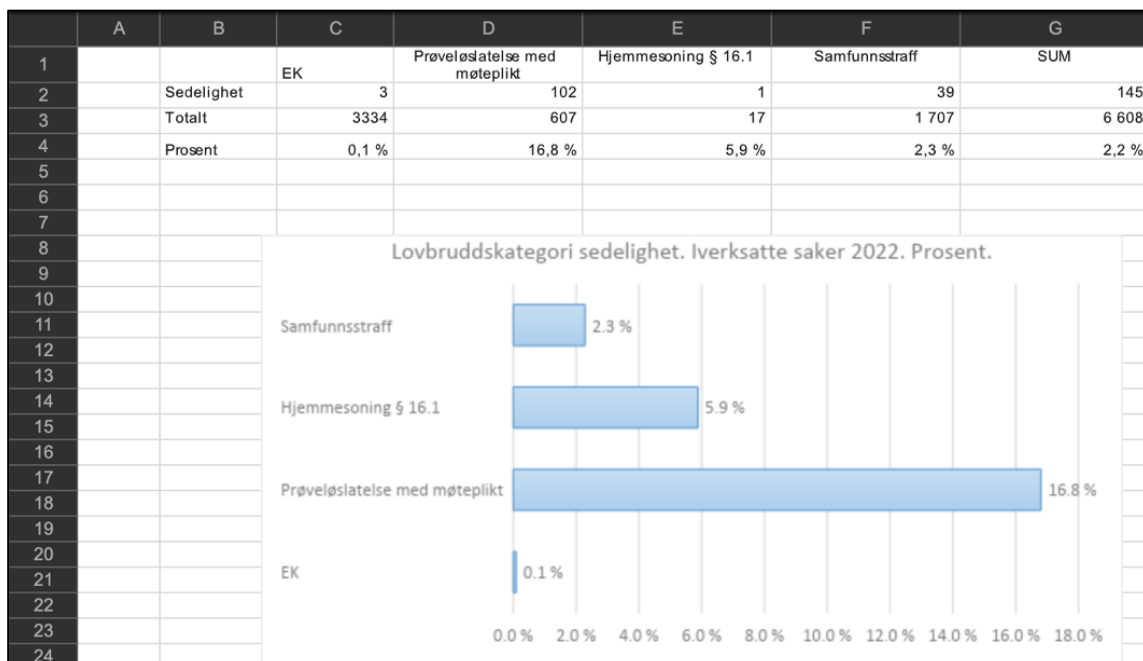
| | A | B | C | D | E | F | G |
|---|---|---|---|---|---|---|---|
| 1 | | | EK | Prøveløslatelse med møteplikt | Hjemmesoning § 16.1 | Samfunnsstraff | SUM |
| 2 | | Sedelighet | 3 | 102 | 1 | 39 | 145 |
| 3 | | Totalt | 3334 | 607 | 17 | 1 707 | 6 608 |
| 4 | | Prosent | 0,1 % | 16,8 % | 5,9 % | 2,3 % | 2,2 % |
| 5 | | | | | | | |
| 6 | | | | | | | |
| 7 | | | | | | | |
| 8 | | | | | | | |
| 9 | | | | | | | |
| 10 | | | | | | | |
| 11 | | | | | | | |
| 12 | | | | | | | |
| 13 | | | | | | | |
| 14 | | | | | | | |
| 15 | | | | | | | |
| 16 | | | | | | | |
| 17 | | | | | | | |
| 18 | | | | | | | |
| 19 | | | | | | | |
| 20 | | | | | | | |
| 21 | | | | | | | |
| 22 | | | | | | | |
| 23 | | | | | | | |
| 24 | | | | | | | |

Lovbruddskategori sedelighet. Iverksatte saker 2022. Prosent.

Samfunnsstraff 2.3 %
Hjemmesoning § 16.1 5.9 %
Prøveløslatelse med møteplikt 16.8 %
EK 0.1 %

0.0 % 2.0 % 4.0 % 6.0 % 8.0 % 10.0 % 12.0 % 14.0 % 16.0 % 18.0 %